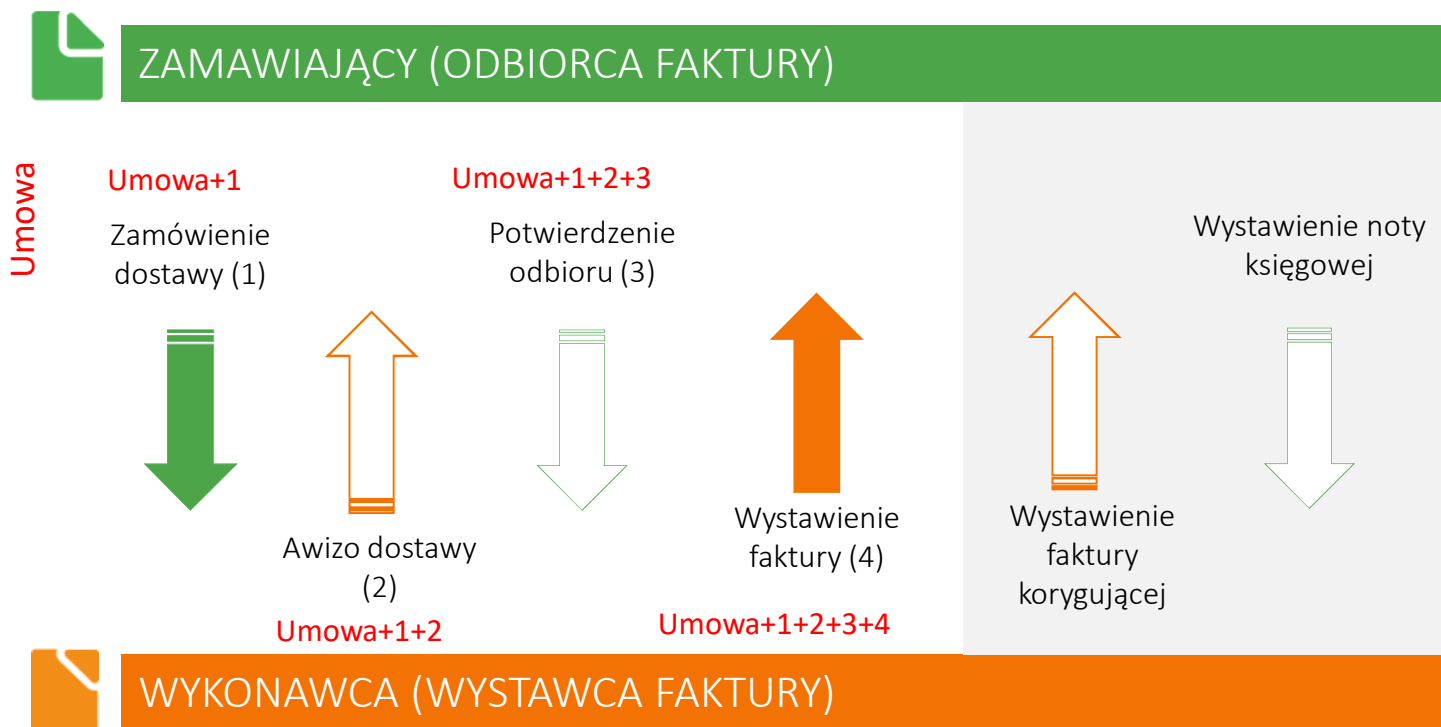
ZAMAWIAJĄCY (ODBIORCA FAKTURY)

Umowa

Umowa+1

Zamówienie dostawy (1)

Awizo dostawy (2)

Umowa+1+2

Umowa+1+2+3

Potwierdzenie odbioru (3)

Wystawienie faktury (4)

Umowa+1+2+3+4

Wystawienie faktury korygującej

Wystawienie noty księgowej

WYKONAWCA (WYSTAWCA FAKTURY)